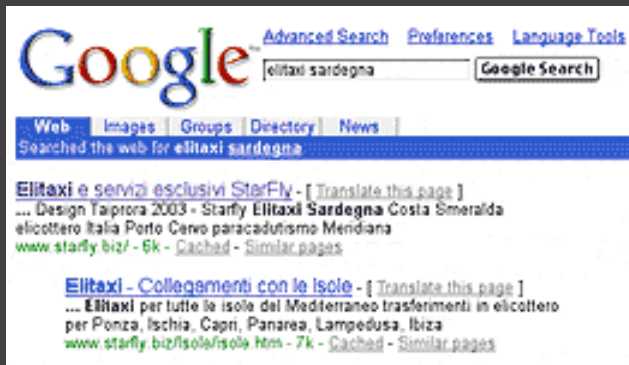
Google™

Advanced Search Preferences Language Tools

elitaxi sardegna

Google Search

Web Images Groups Directory News

Searched the web for elitaxi sardegna

Elitaxi e servizi esclusivi StarFly - [ Translate this page ]
... Design Taiprora 2003 - Starfly Elitaxi Sardegna Costa Smeralda elicottero Italia Porto Cervo paracadutismo Meridiana
www.starfly.biz/ - 6k - Cached - Similar pages

Elitaxi - Collegamenti con le Isole - [ Translate this page ]
... Elitaxi per tutte le isole del Mediterraneo trasferimenti in elicottero per Ponza, Ischia, Capri, Panarea, Lampedusa, Ibiza
www.starfly.biz/isole/isole.htm - 7k - Cached - Similar pages